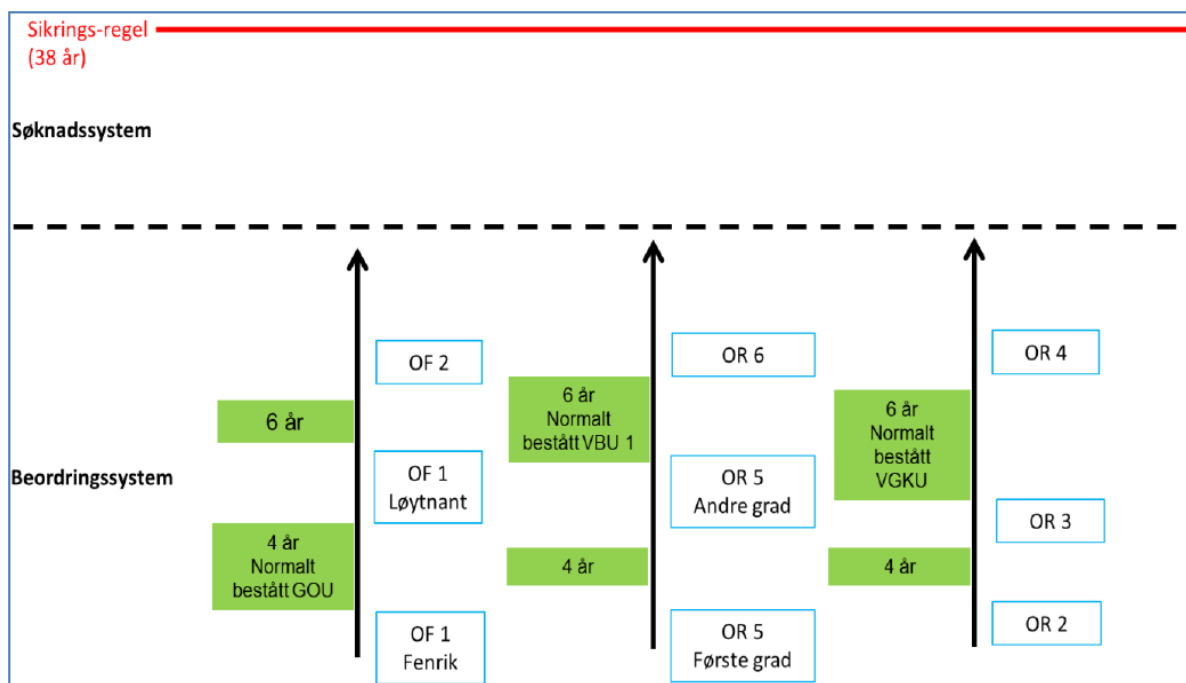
Sikrings-regel
(38 år)

Søknadssystem

Beordringssystem

6 år

4 år
Normalt
bestått GOU

OF 2

OF 1
Løytnant

OF 1
Fenrik

6 år
Normalt
bestått VBU 1

4 år

OR 6

OR 5
Andre grad

OR 5
Første grad

6 år
Normalt
bestått
VGKU

4 år

OR 4

OR 3

OR 2